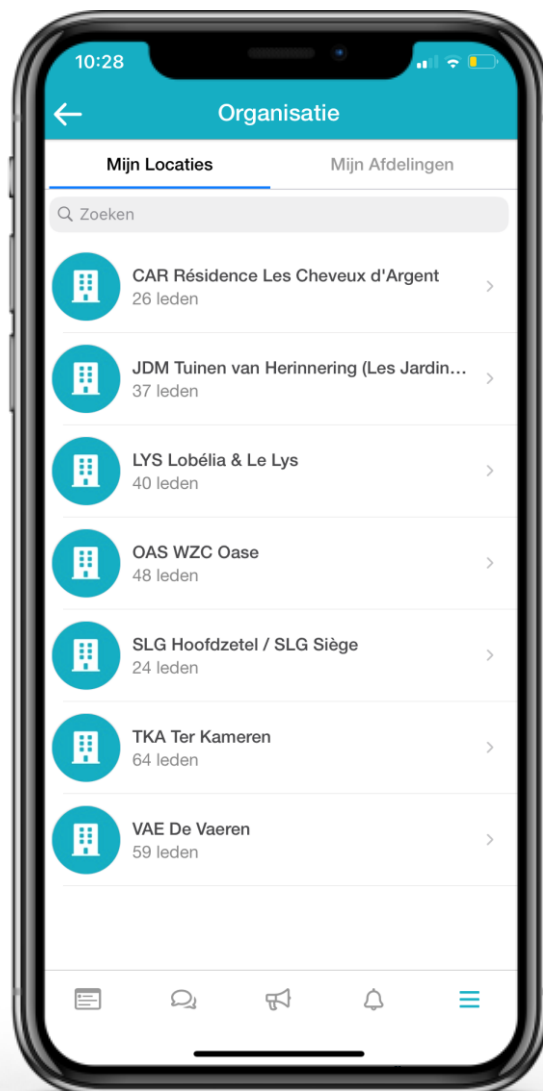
10:28

Organisatie

Mijn Locaties

Mijn Afdelingen

Zoeken

CAR Résidence Les Cheveux d'Argent
26 leden

JDM Tuinen van Herinnering (Les Jardin...
37 leden

LYS Lobélia & Le Lys
40 leden

OAS WZC Oase
48 leden

SLG Hoofdzetel / SLG Siège
24 leden

TKA Ter Kameren
64 leden

VAE De Vaeren
59 leden